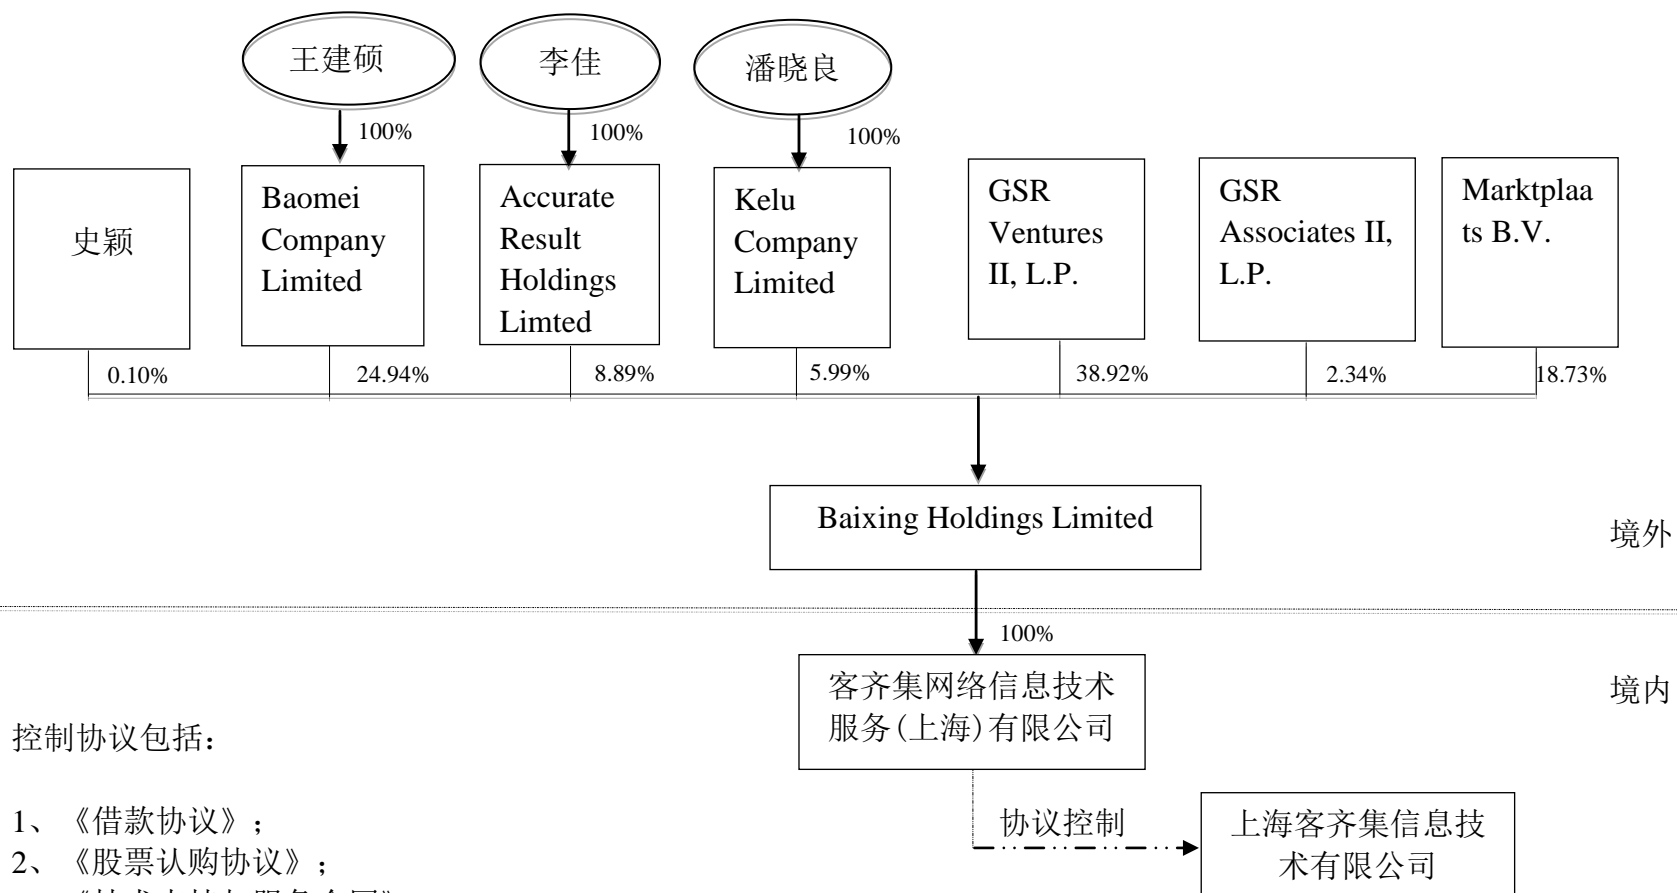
王建硕

李佳

潘晓良

100%

100%

100%

史颖

Baomei Company Limited

Accurate Result Holdings Limted

Kelu Company Limited

GSR Ventures II, L.P.

GSR Associates II, L.P.

Marktplaats B.V.

0.10%

24.94%

8.89%

5.99%

38.92%

2.34%

18.73%

Baixing Holdings Limited

境外

100%

客齐集网络信息技术服务(上海)有限公司

境内

控制协议包括：

1、《借款协议》；
2、《股票认购协议》；
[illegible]

协议控制

上海客齐集信息技术有限公司